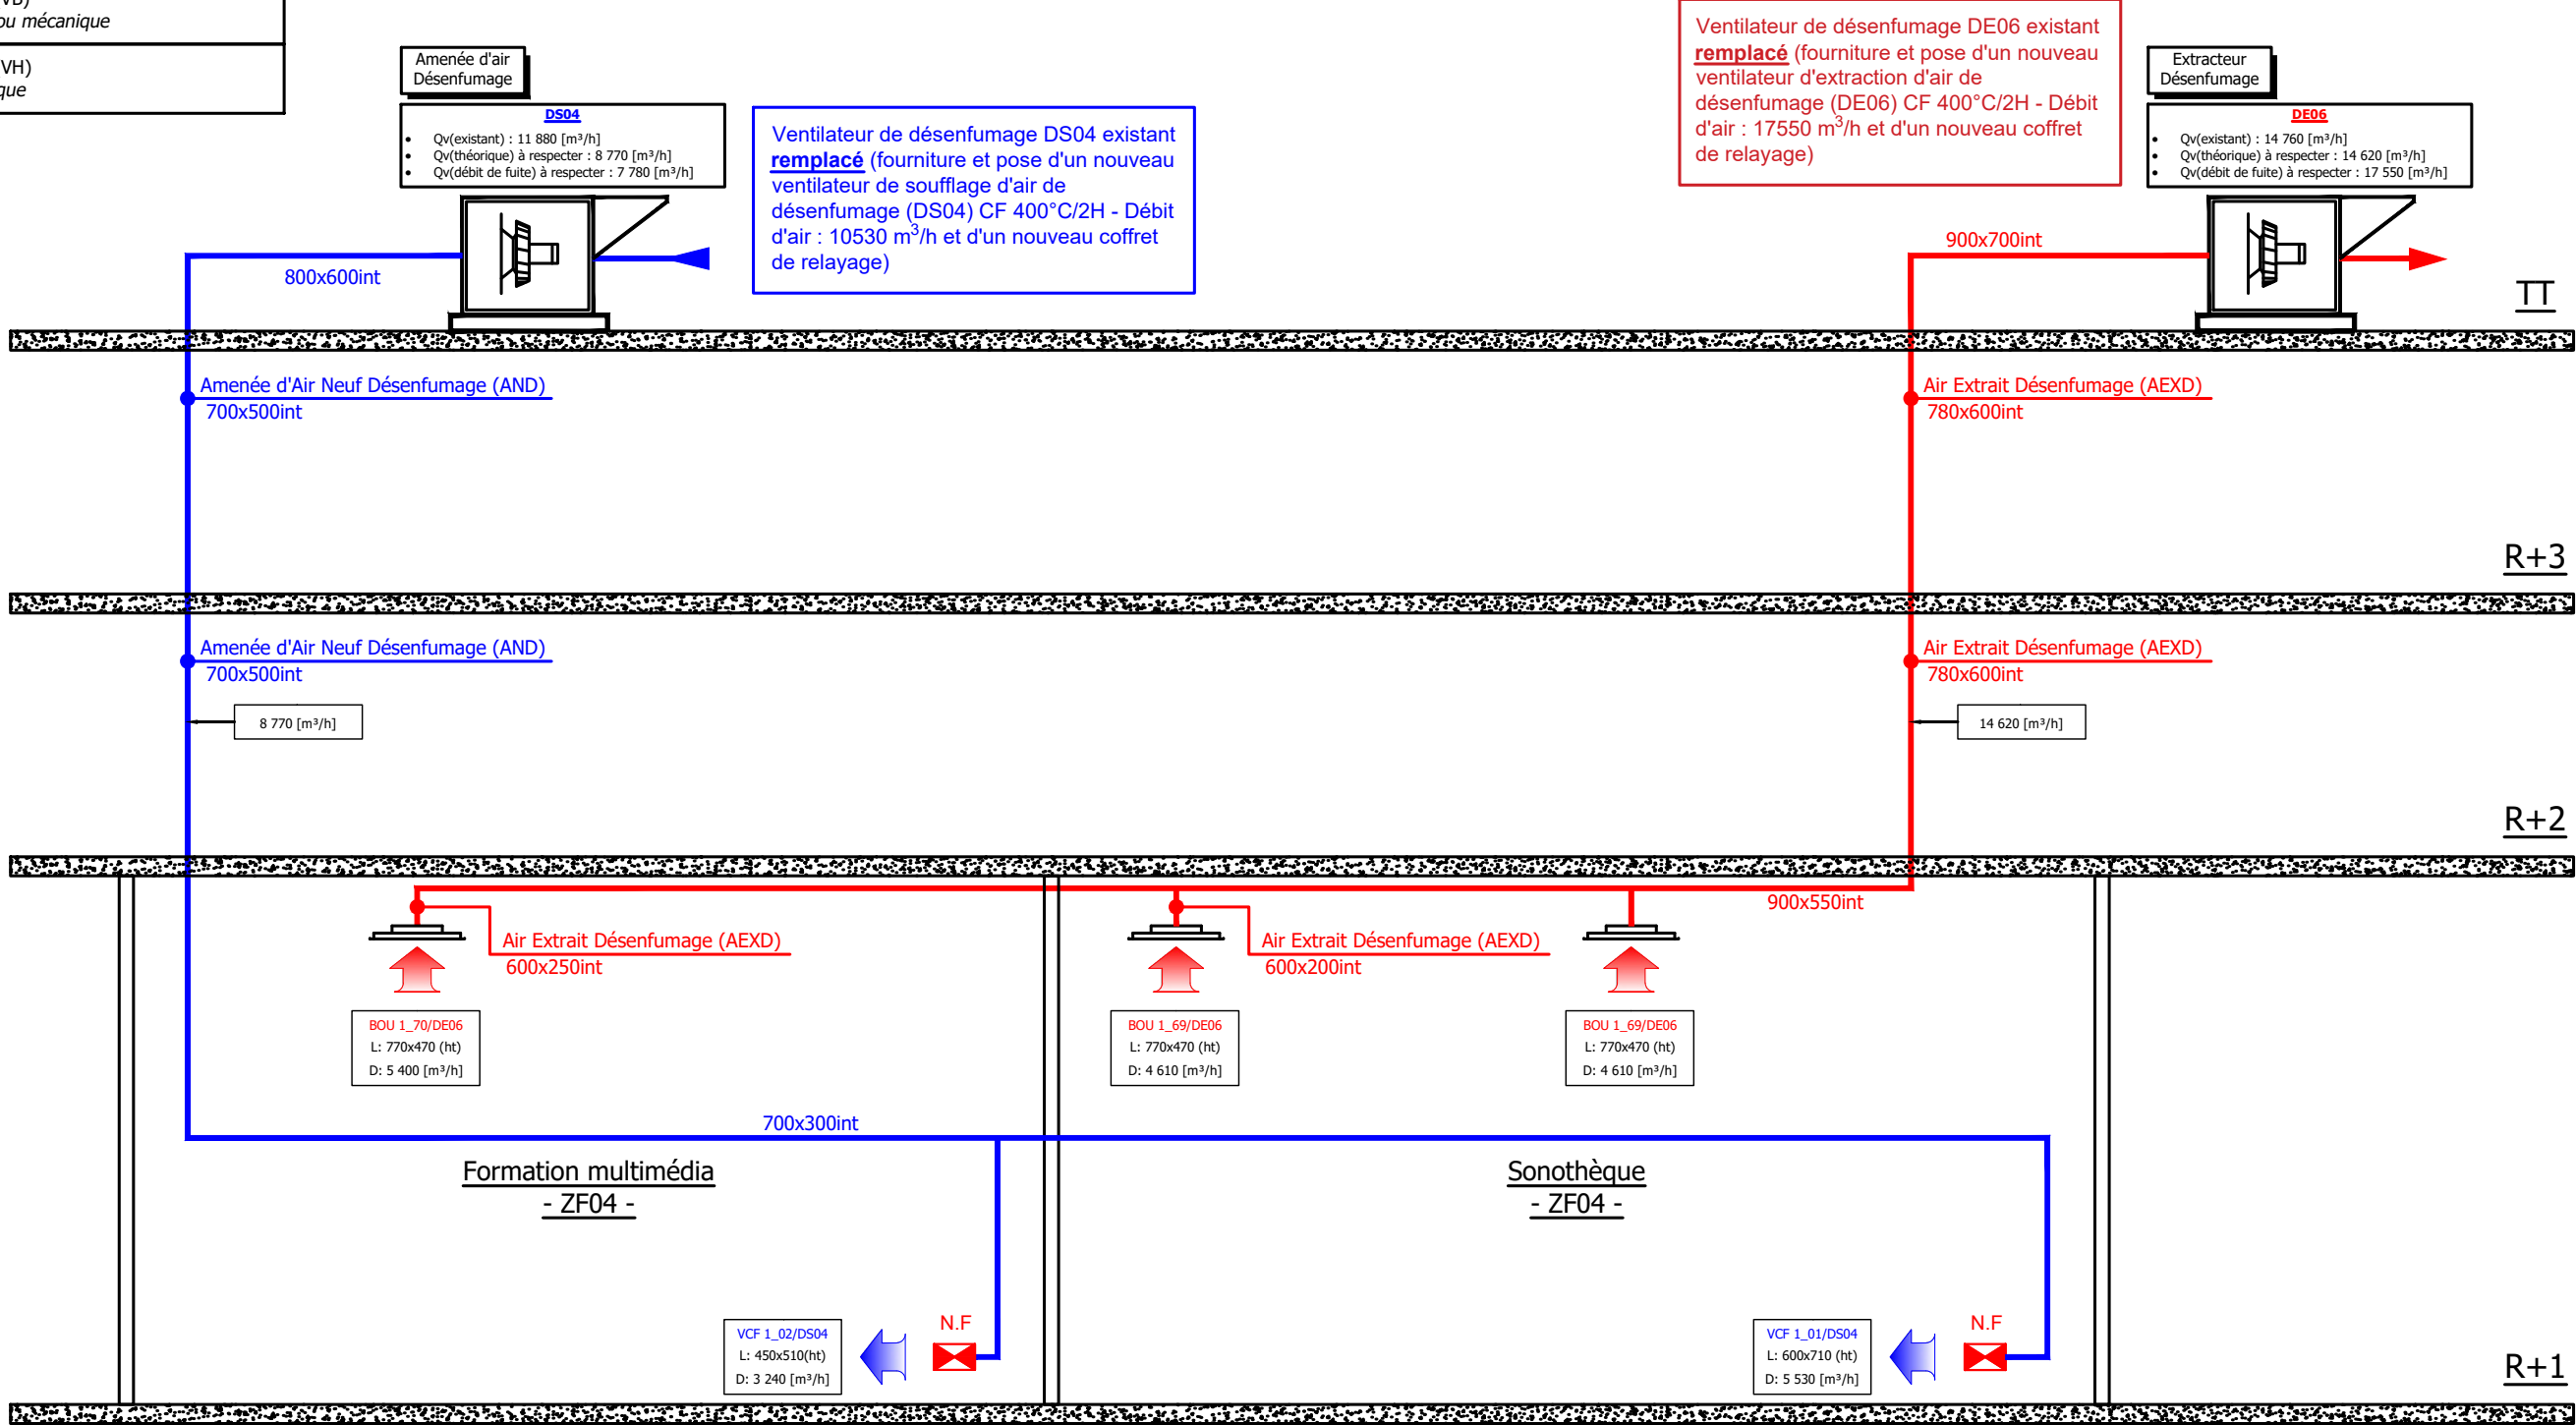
VB)
ou mécanique

VH)
que

Amenée d'air Désenfumage

DS04
- Qv(existant) : 11 880 [m³/h]
- Qv(théorique) à respecter : 8 770 [m³/h]
- Qv(débit de fuite) à respecter : 7 780 [m³/h]

Ventilateur de désenfumage DS04 existant **remplacé** (fourniture et pose d'un nouveau ventilateur de soufflage d'air de désenfumage (DS04) CF 400°C/2H - Débit d'air : 10530 m$^3$/h et d'un nouveau coffret de relayage)

Ventilateur de désenfumage DE06 existant **remplacé** (fourniture et pose d'un nouveau ventilateur d'extraction d'air de désenfumage (DE06) CF 400°C/2H - Débit d'air : 17550 m$^3$/h et d'un nouveau coffret de relayage)

Extracteur Désenfumage

DE06
- Qv(existant) : 14 760 [m³/h]
- Qv(théorique) à respecter : 14 620 [m³/h]
- Qv(débit de fuite) à respecter : 17 550 [m³/h]

800x600int

900x700int

TT

Amenée d'Air Neuf Désenfumage (AND)
700x500int

Air Extrait Désenfumage (AEXD)
780x600int

R+3

Amenée d'Air Neuf Désenfumage (AND)
700x500int

Air Extrait Désenfumage (AEXD)
780x600int

8 770 [m³/h]

14 620 [m³/h]

R+2

900x550int

Air Extrait Désenfumage (AEXD)
600x250int

Air Extrait Désenfumage (AEXD)
600x200int

BOU 1_70/DE06
L: 770x470 (ht)
D: 5 400 [m³/h]

BOU 1_69/DE06
L: 770x470 (ht)
D: 4 610 [m³/h]

BOU 1_69/DE06
L: 770x470 (ht)
D: 4 610 [m³/h]

700x300int

Formation multimédia
- ZF04 -

Sonothèque
- ZF04 -

N.F

N.F

VCF 1_02/DS04
L: 450x510(ht)
D: 3 240 [m³/h]

VCF 1_01/DS04
L: 600x710 (ht)
D: 5 530 [m³/h]

R+1